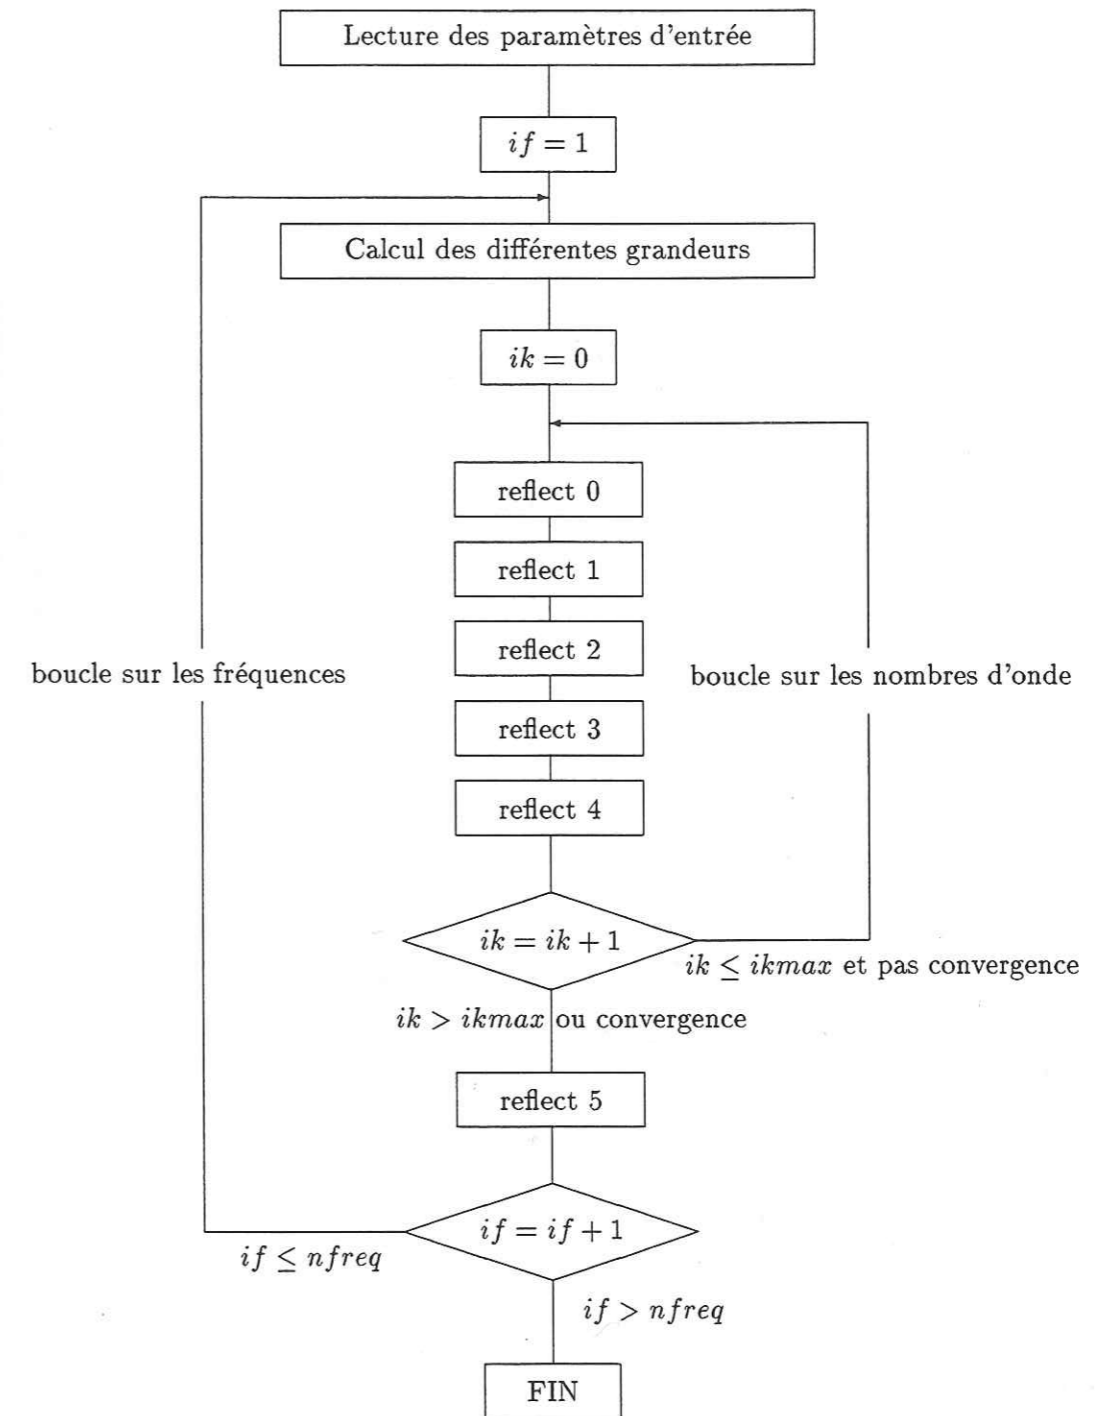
Lecture des paramètres d'entrée

$if = 1$

Calcul des différentes grandeurs

$ik = 0$

reflect 0

reflect 1

reflect 2

reflect 3

reflect 4

boucle sur les fréquences

boucle sur les nombres d'onde

$ik = ik + 1$

$ik \leq ikmax$ et pas convergence

$ik > ikmax$ ou convergence

reflect 5

$if = if + 1$

$if \leq nfreq$

$if > nfreq$

FIN